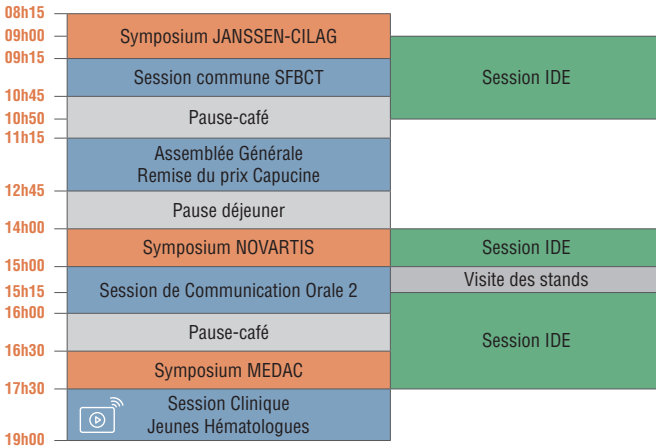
08h15
09h00
09h15
10h45
10h50
11h15
12h45
14h00
15h00
15h15
16h00
16h30
17h30
19h00

Symposium JANSSEN-CILAG
Session commune SFBCT
Pause-café
Assemblée Générale
Remise du prix Capucine
Pause déjeuner
Symposium NOVARTIS
Session de Communication Orale 2
Pause-café
Symposium MEDAC
Session Clinique
Jeunes Hématologues

Session IDE
Session IDE
Visite des stands
Session IDE